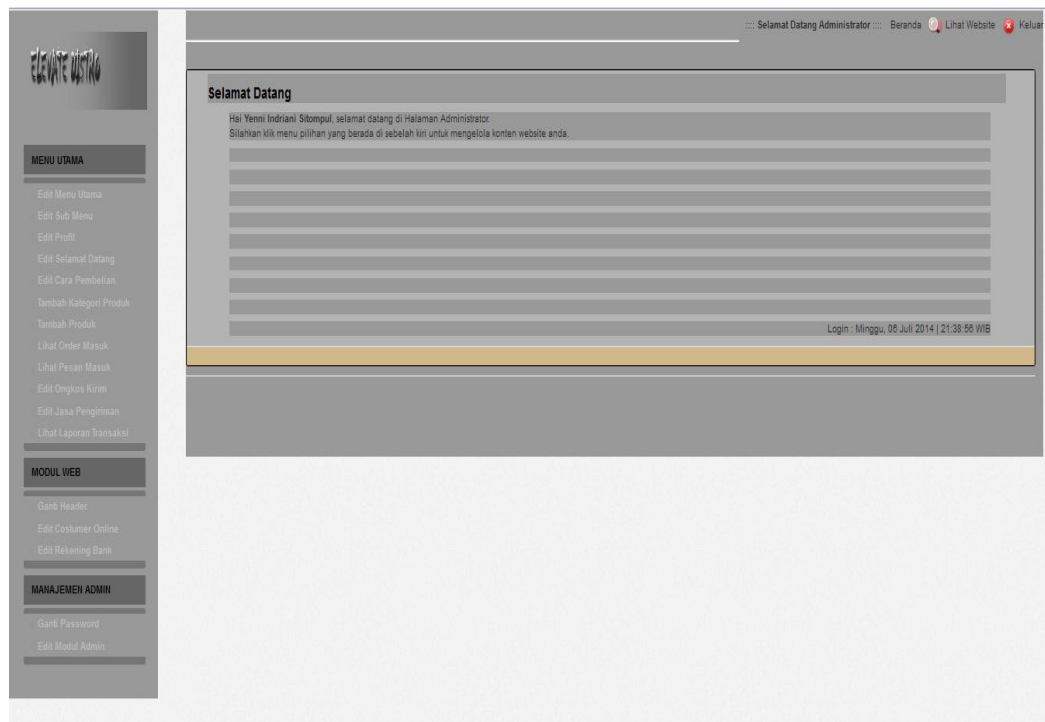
ELEVATE DISTRO

MENU UTAMA

Edit Menu Utama
Edit Sub Menu
Edit Profil
Edit Selamat Datang
Edit Cara Pembelian
Tambah Kategori Produk
Tambah Produk
Lihat Order Masuk
Lihat Pesan Masuk
Edit Ongkos Kirim
Edit Jasa Pengiriman
Lihat Laporan Transaksi

MODUL WEB

Ganti Header
Edit Costumer Online
Edit Rekening Bank

MANAJEMEN ADMIN

Ganti Password
Edit Modul Admin

:::: Selamat Datang Administrator :::: Beranda Lihat Website Keluar

Selamat Datang

Hai Yenni Indriani Sitompul, selamat datang di Halaman Administrator.
Silahkan klik menu pilihan yang berada di sebelah kiri untuk mengelola konten website anda.

Login : Minggu, 06 Juli 2014 | 21:38:56 WIB